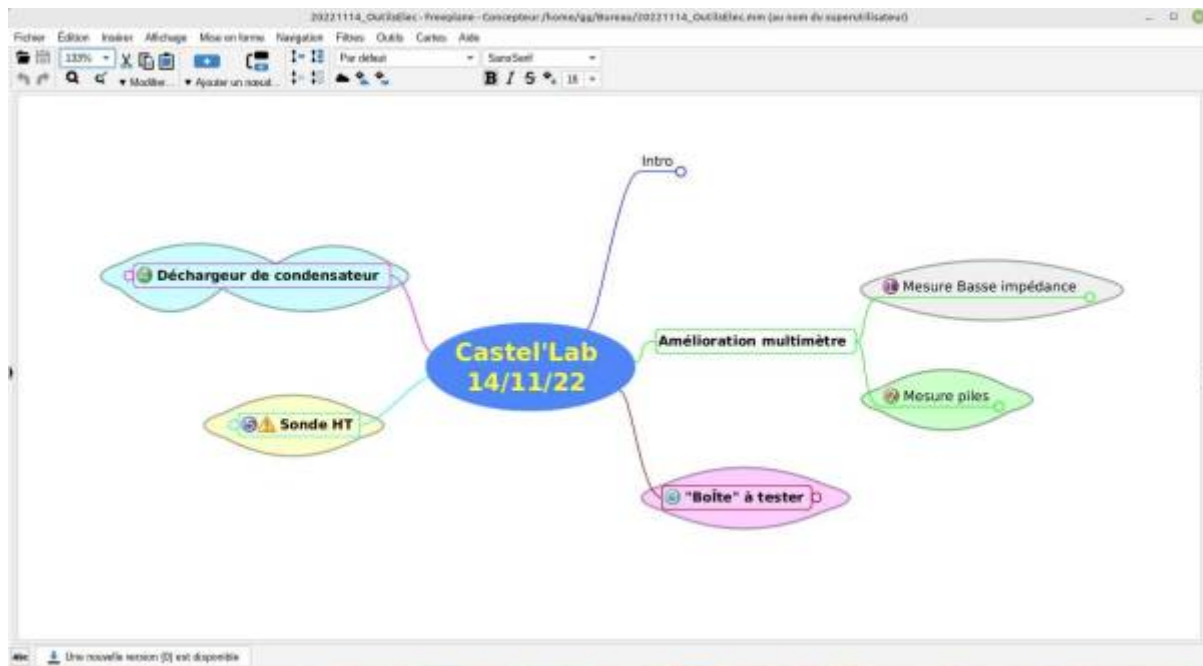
20221114_OutilsElec - Freeplane - Concepteur /home/gg/Bureau/20221114_OutilsElec.mm (au nom du superutilisateur)

Fichier Édition Insérer Affichage Mise en forme Navigation Filtres Outils Cartes Aide

133% Par défaut SansSerif 18

▾ Modifier... ▾ Ajouter un noeud...

Intro

Déchargeur de condensateur

Mesure Basse impédance

Castel'Lab 14/11/22

Amélioration multimètre

Mesure piles

Sonde HT

"Boîte" à tester

Une nouvelle version (0) est disponible